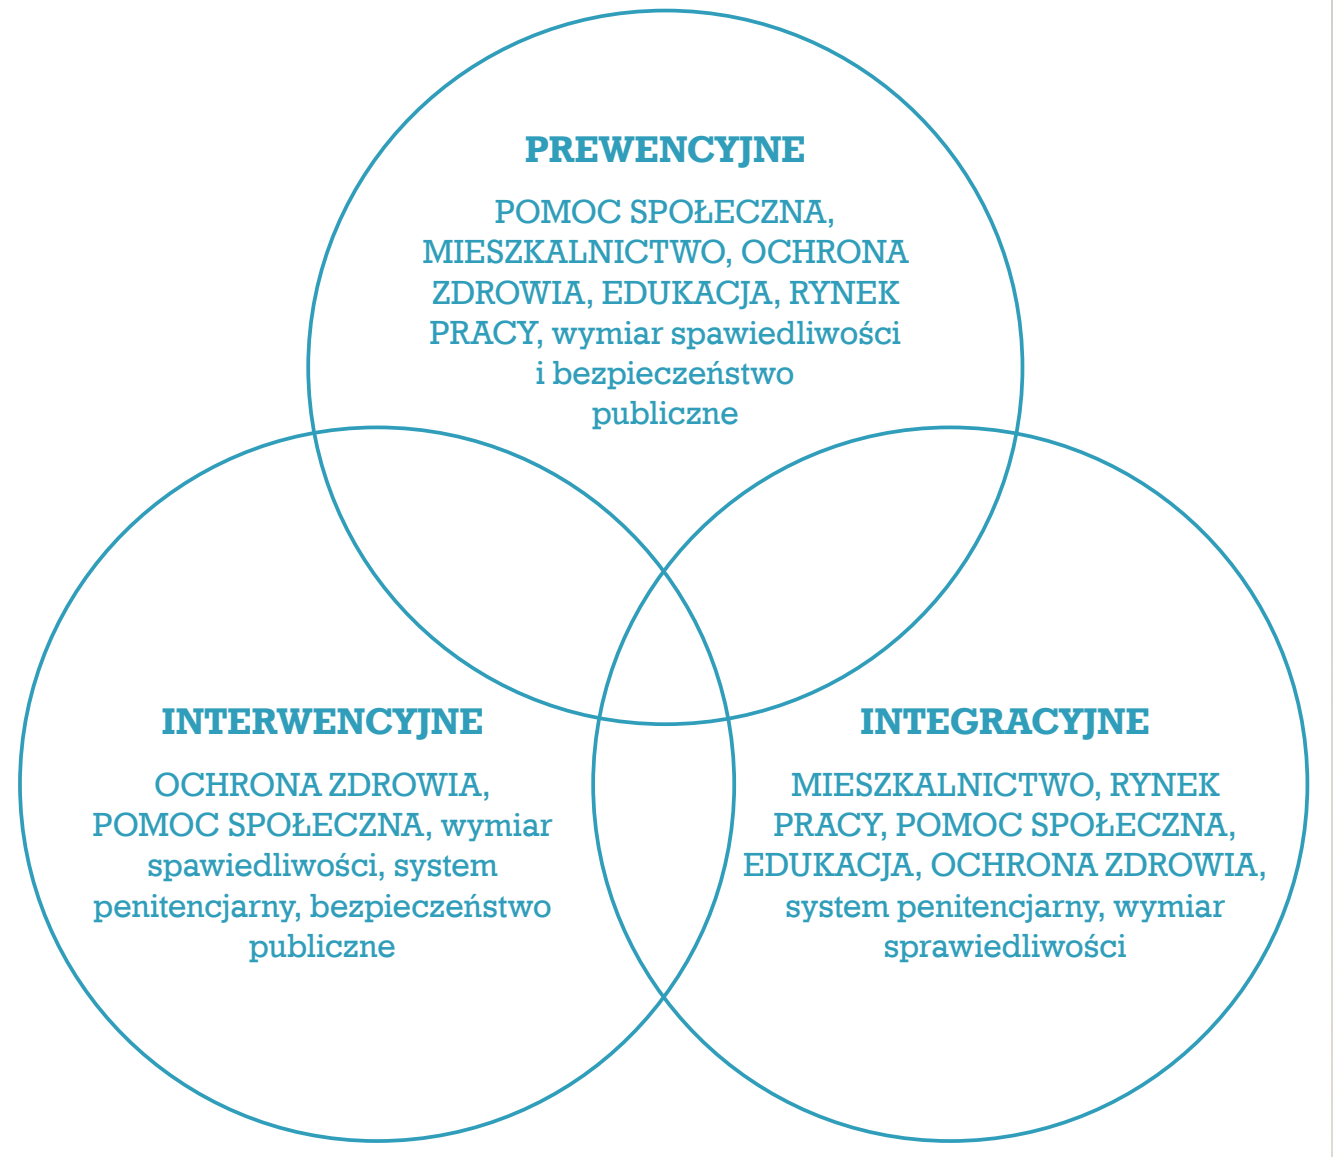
PREWENCYJNE

POMOC SPOŁECZNA, MIESZKALNICTWO, OCHRONA ZDROWIA, EDUKACJA, RYNEK PRACY, wymiar spawiedliwości i bezpieczeństwo publiczne

INTERWENCYJNE

OCHRONA ZDROWIA, POMOC SPOŁECZNA, wymiar spawiedliwości, system penitencjarny, bezpieczeństwo publiczne

INTEGRACYJNE

MIESZKALNICTWO, RYNEK PRACY, POMOC SPOŁECZNA, EDUKACJA, OCHRONA ZDROWIA, system penitencjarny, wymiar sprawiedliwości